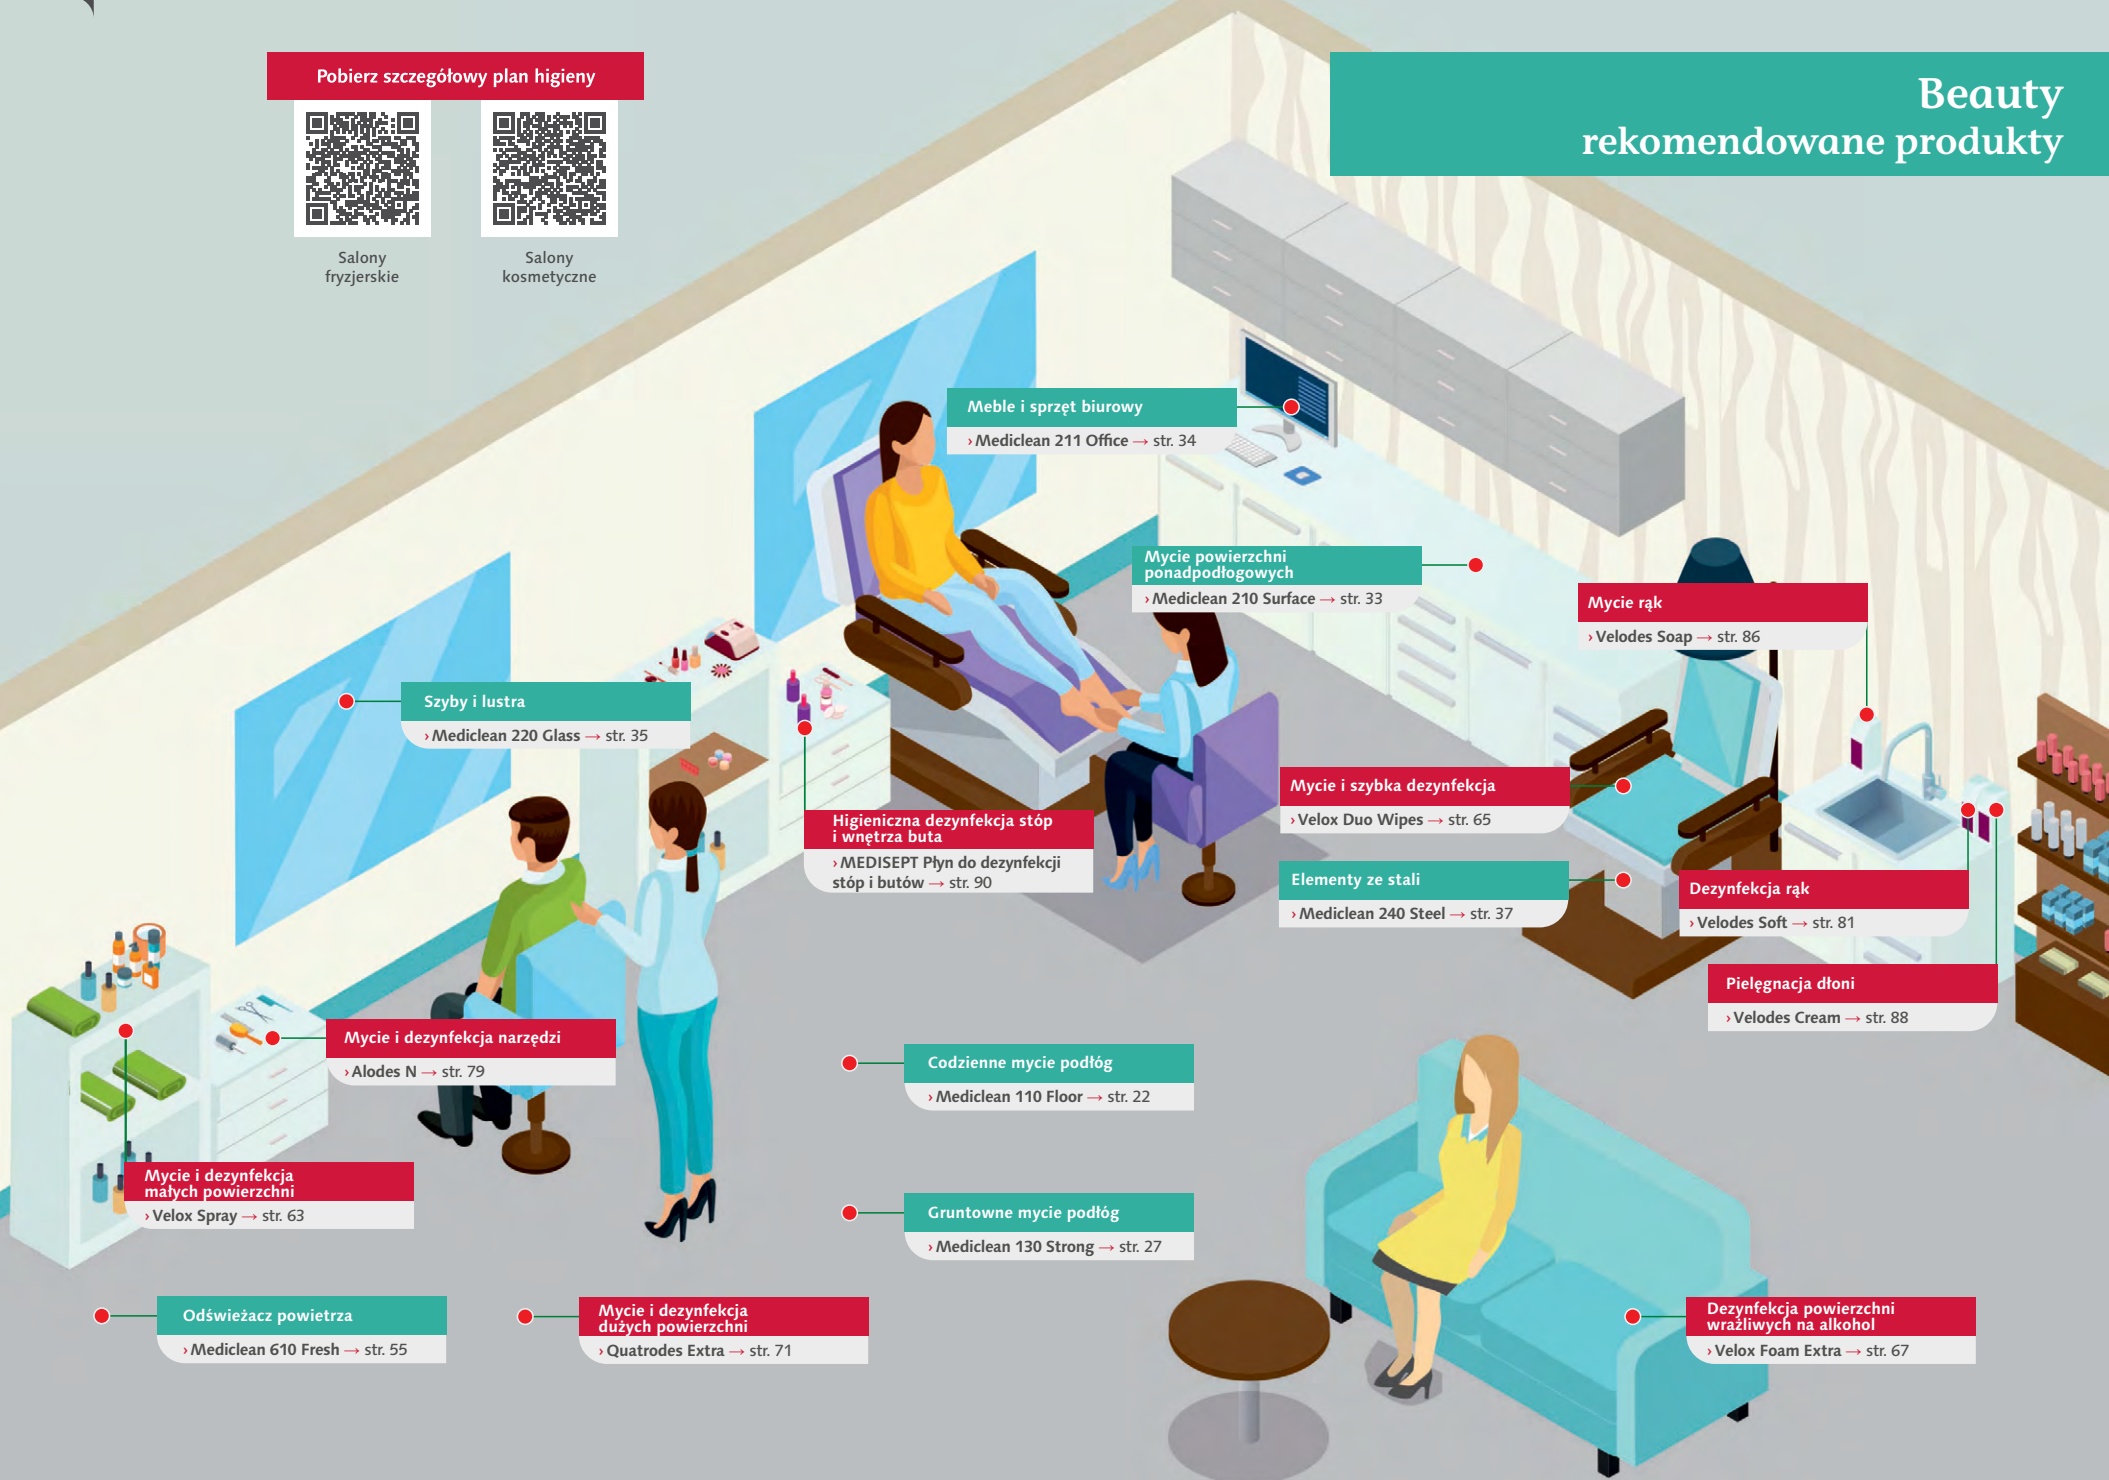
Pobierz szczegółowy plan higieny

Salony fryzjerskie

Salony kosmetyczne

Beauty
rekomendowane produkty

Meble i sprzęt biurowy
› Mediclean 211 Office → str. 34

Mycie powierzchni ponadpodłogowych
› Mediclean 210 Surface → str. 33

Mycie rąk
› Velodes Soap → str. 86

Szyby i lustra
› Mediclean 220 Glass → str. 35

Mycie i szybka dezynfekcja
› Velox Duo Wipes → str. 65

Higieniczna dezynfekcja stóp i wnętrza buta
› MEDISEPT Płyn do dezynfekcji stóp i butów → str. 90

Elementy ze stali
› Mediclean 240 Steel → str. 37

Dezynfekcja rąk
› Velodes Soft → str. 81

Pielęgnacja dłoni
› Velodes Cream → str. 88

Mycie i dezynfekcja narzędzi
› Alodes N → str. 79

Codzienne mycie podłóg
› Mediclean 110 Floor → str. 22

Mycie i dezynfekcja małych powierzchni
› Velox Spray → str. 63

Gruntowne mycie podłóg
› Mediclean 130 Strong → str. 27

Odświeżacz powietrza
› Mediclean 610 Fresh → str. 55

Mycie i dezynfekcja dużych powierzchni
› Quatrodes Extra → str. 71

Dezynfekcja powierzchni wrażliwych na alkohol
› Velox Foam Extra → str. 67